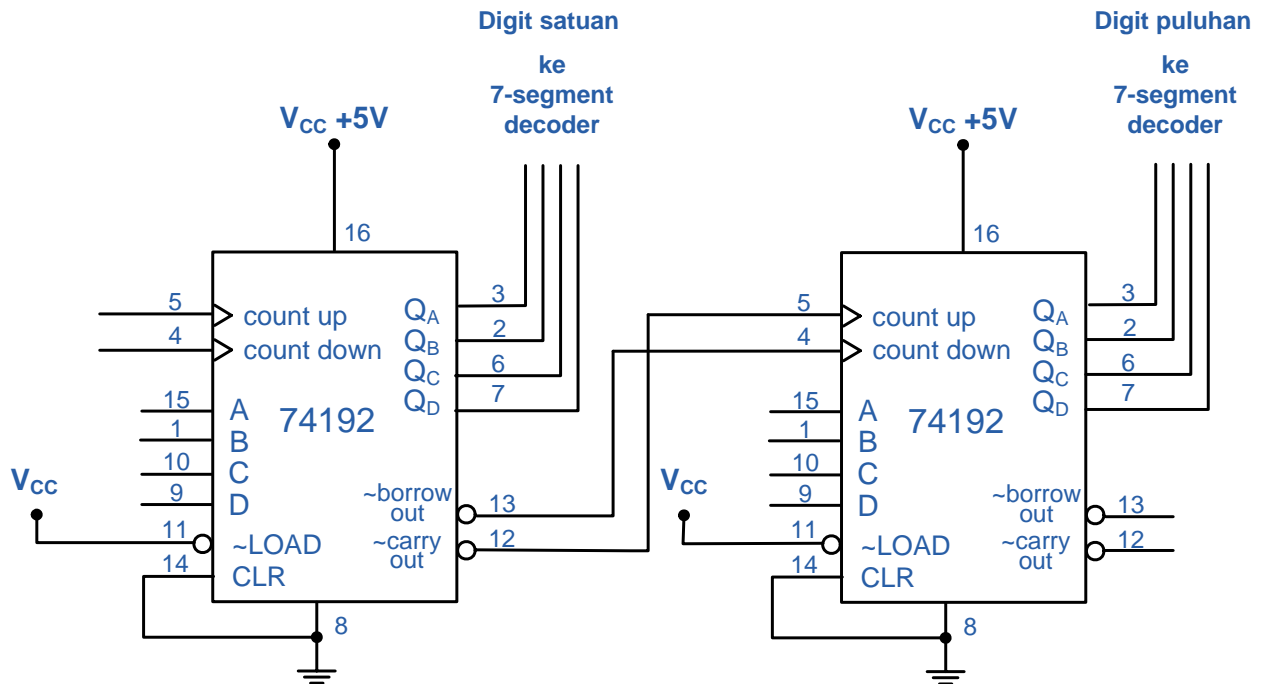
Digit satuan

ke
7-segment
decoder

$V_{CC}$ +5V

16

5 count up
4 count down

15 A
1 B
10 C
9 D

74192

$V_{CC}$

11 ~LOAD
14 CLR

8

$Q_A$ 3
$Q_B$ 2
$Q_C$ 6
$Q_D$ 7

~borrow out 13
~carry out 12

Digit puluhan

ke
7-segment
decoder

$V_{CC}$ +5V

16

5 count up
4 count down

15 A
1 B
10 C
9 D

74192

$V_{CC}$

11 ~LOAD
14 CLR

8

$Q_A$ 3
$Q_B$ 2
$Q_C$ 6
$Q_D$ 7

~borrow out 13
~carry out 12